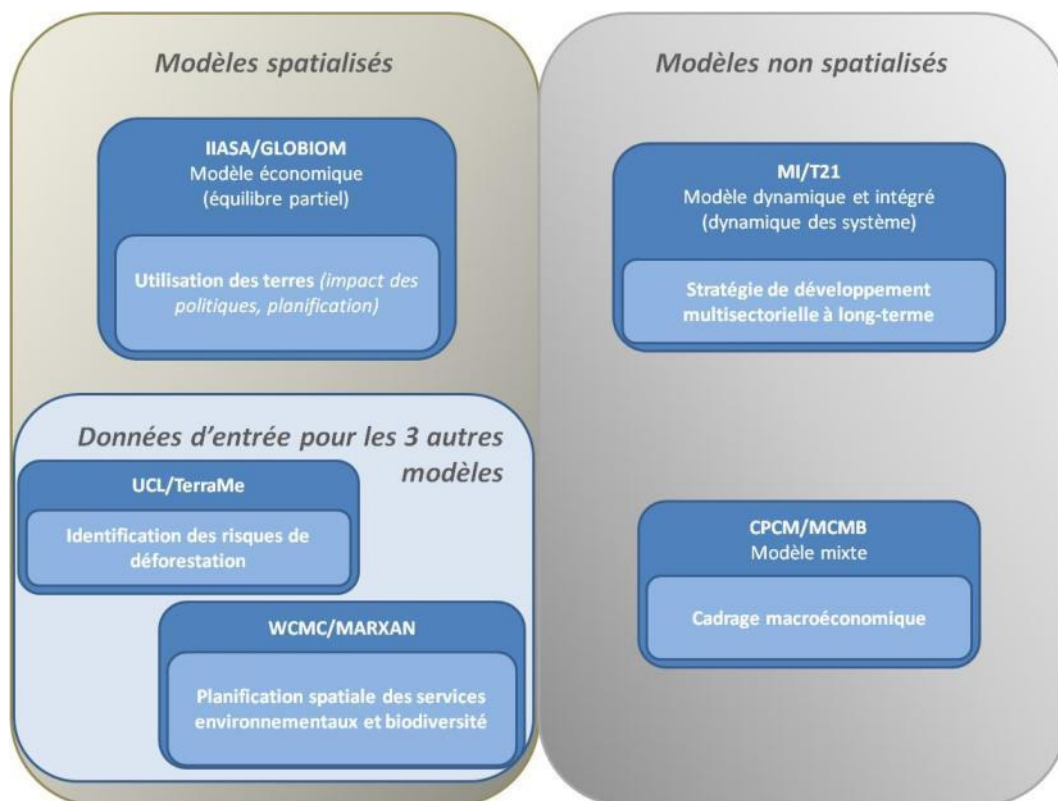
Modèles spatialisés

IIASA/GLOBIOM
Modèle économique
(équilibre partiel)

Utilisation des terres *(impact des politiques, planification)*

Données d'entrée pour les 3 autres modèles

UCL/TerraMe

Identification des risques de déforestation

WCMC/MARXAN

Planification spatiale des services environnementaux et biodiversité

Modèles non spatialisés

MI/T21
Modèle dynamique et intégré
(dynamique des système)

Stratégie de développement multisectorielle à long-terme

CPCM/MCMB
Modèle mixte

Cadrage macroéconomique